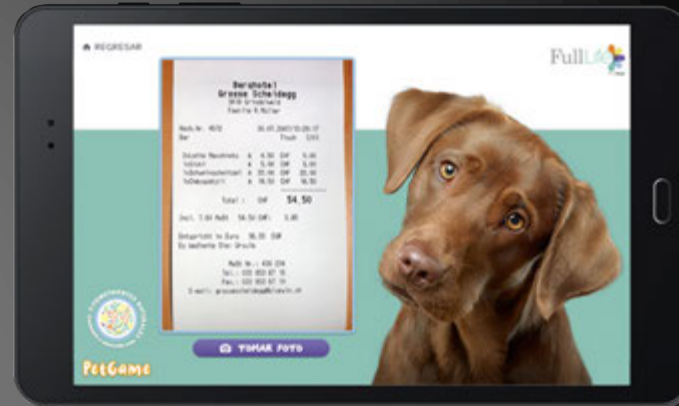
REGRESAR

FullLife

Berghotel
Grosse Scheidegg
3818 Grindelwald
Familie R. Müller

Rech.Nr. 4572 30.07.2007/13:29:17
Bar Tisch 7/01

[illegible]
Total : CHF 54.50

Incl. 7.6% MwSt 54.50 CHF: 3.85

Entspricht in Euro 36.33 EUR
Es bediente Sie: Ursula

MwSt Nr.: 430 234
Tel.: 033 853 67 16
Fax.: 033 853 67 19
E-mail: grossescheidegg@bluewin.ch

TOMAR FOTO

PetGame